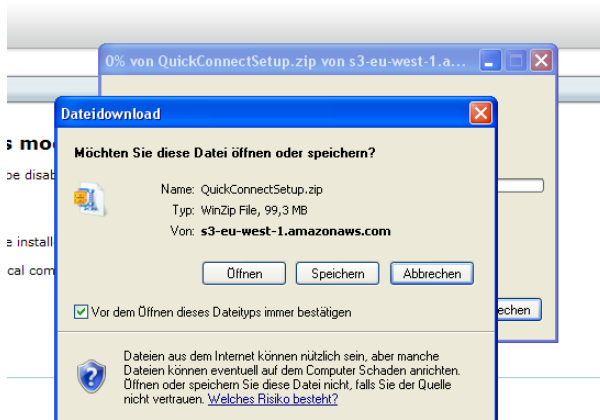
0% von QuickConnectSetup.zip von s3-eu-west-1.a...

s mo
be disab
e install
cal com

Dateidownload

Möchten Sie diese Datei öffnen oder speichern?

Name: QuickConnectSetup.zip
Typ: WinZip File, 99,3 MB
Von: s3-eu-west-1.amazonaws.com

Öffnen
Speichern
Abbrechen

Vor dem Öffnen dieses Dateityps immer bestätigen

echen

Dateien aus dem Internet können nützlich sein, aber manche Dateien können eventuell auf dem Computer Schaden anrichten. Öffnen oder speichern Sie diese Datei nicht, falls Sie der Quelle nicht vertrauen. Welches Risiko besteht?